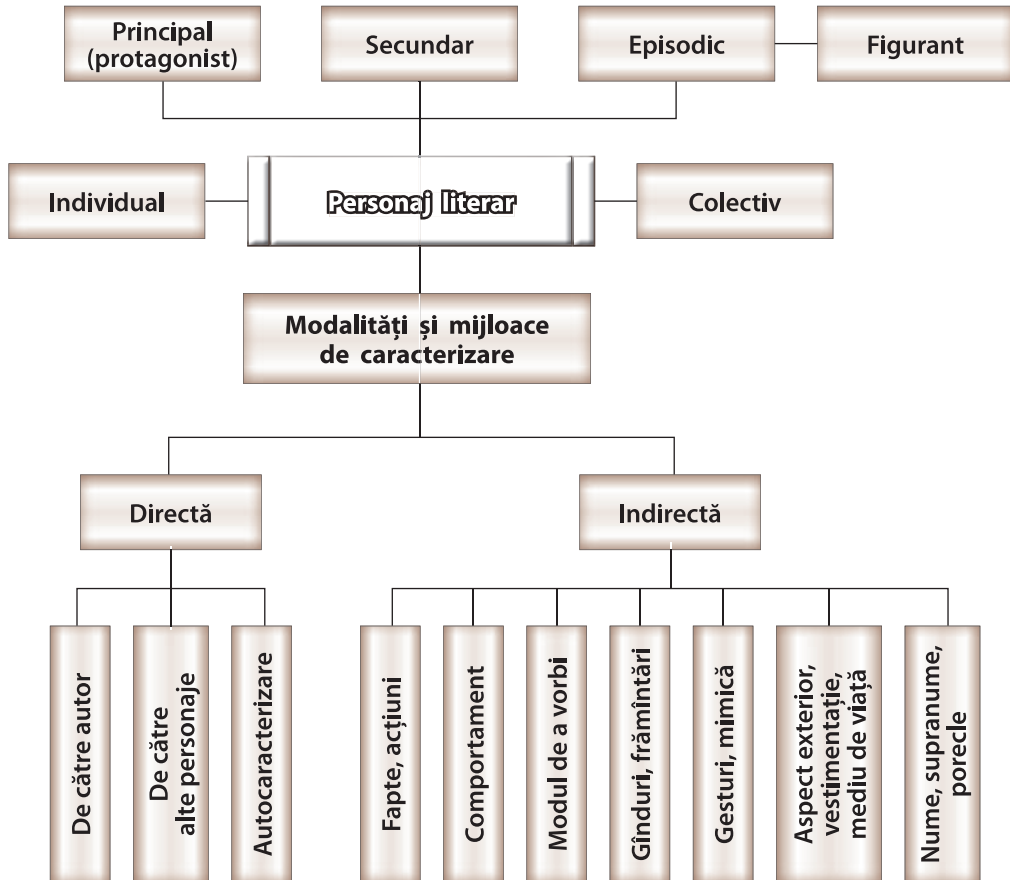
Principal (protagonist)

Secundar

Episodic

Figurant

Individual

Personaj literar

Colectiv

Modalități și mijloace de caracterizare

Directă

Indirectă

De către autor

De către alte personaje

Autocaracterizare

Fapte, acțiuni

Comportament

Modul de a vorbi

Gînduri, frămîntări

Gesturi, mimică

Aspect exterior, vestimentație, mediu de viață

Nume, supranume, porecle